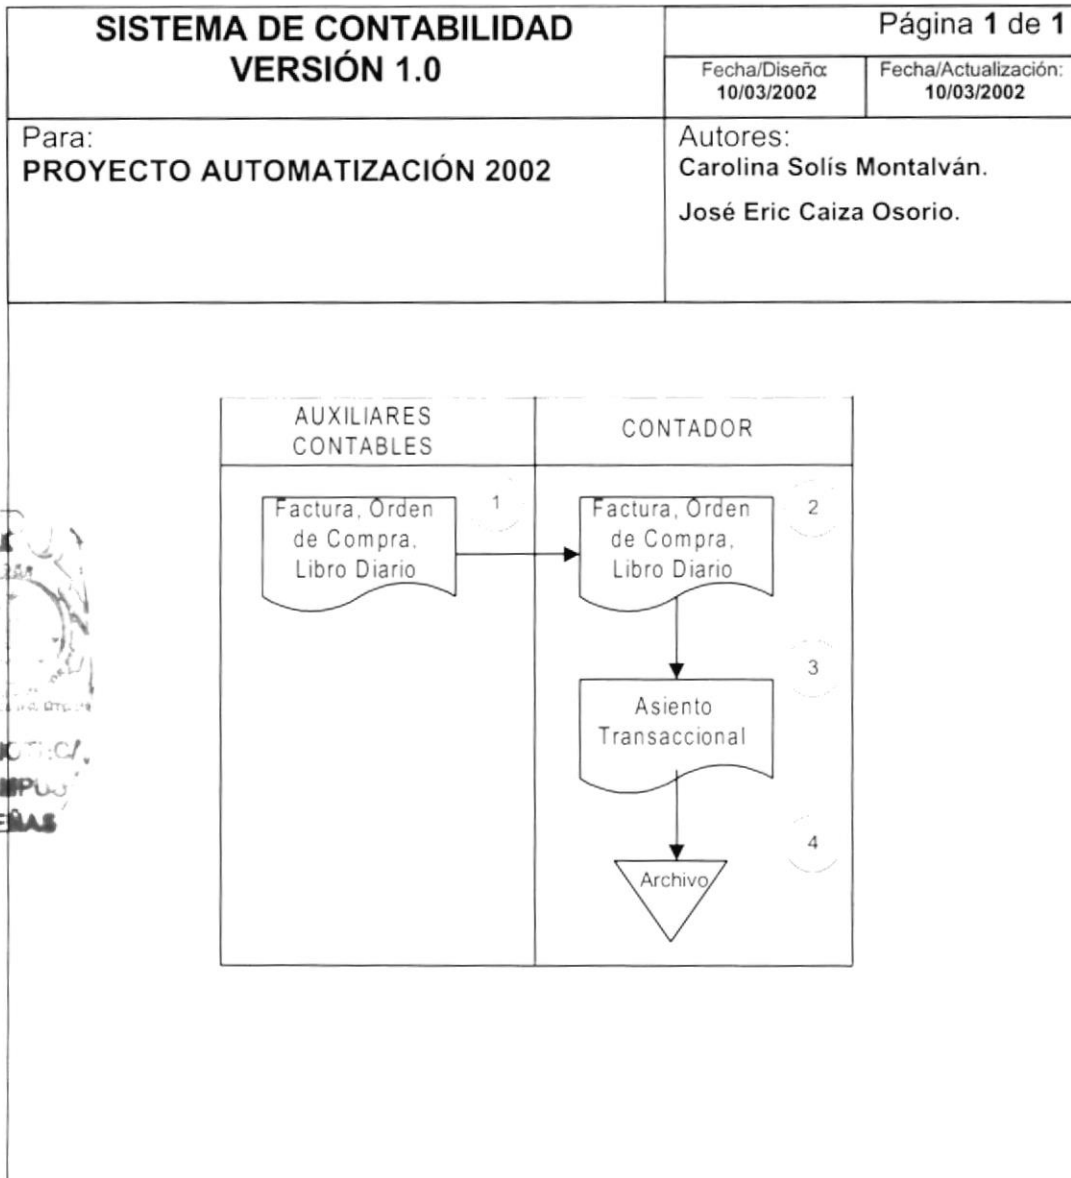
SISTEMA DE CONTABILIDAD
VERSIÓN 1.0

Página 1 de 1

Fecha/Diseño: 10/03/2002

Fecha/Actualización: 10/03/2002

Para:
PROYECTO AUTOMATIZACIÓN 2002

Autores:
Carolina Solís Montalván.
José Eric Caiza Osorio.

AUXILIARES CONTABLES

CONTADOR

Factura, Orden de Compra, Libro Diario

1

Factura, Orden de Compra, Libro Diario

2

3

Asiento Transaccional

4

Archivo

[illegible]OTECA
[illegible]MPUS
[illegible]EÑAS